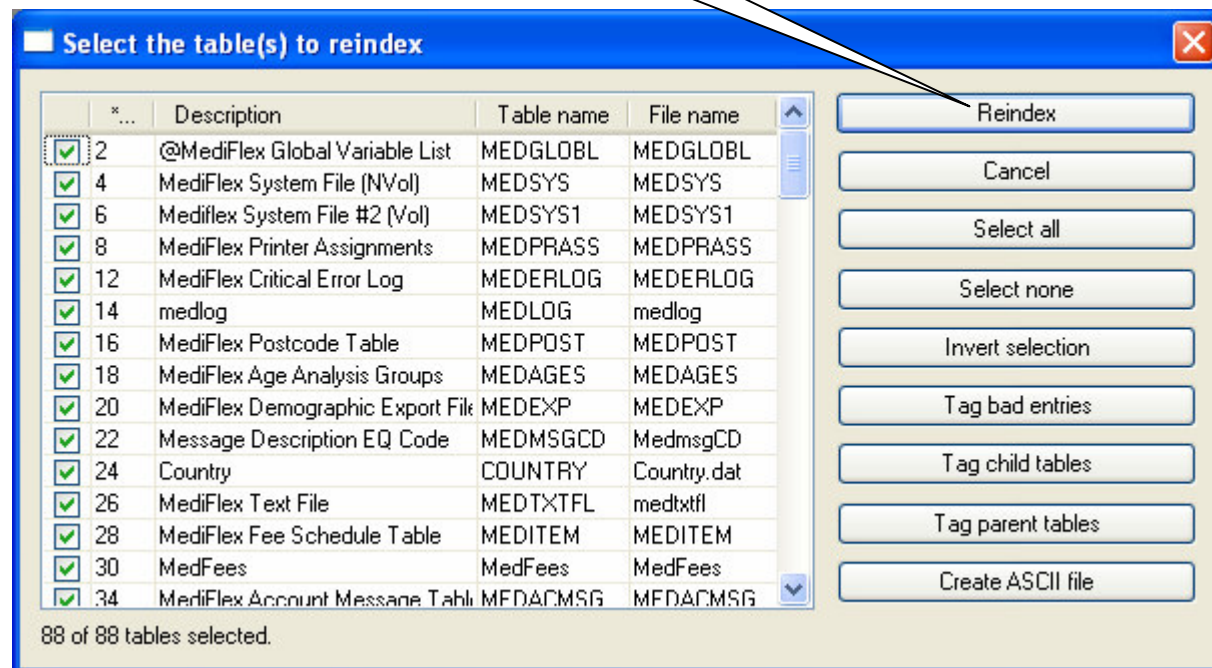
Select the table(s) to reindex

| | *... | Description | Table name | File name |
|---|---|---|---|---|
| | 2 | @MediFlex Global Variable List | MEDGLOBL | MEDGLOBL |
| | 4 | MediFlex System File (NVol) | MEDSYS | MEDSYS |
| | 6 | Mediflex System File #2 (Vol) | MEDSYS1 | MEDSYS1 |
| | 8 | MediFlex Printer Assignments | MEDPRASS | MEDPRASS |
| | 12 | MediFlex Critical Error Log | MEDERLOG | MEDERLOG |
| | 14 | medlog | MEDLOG | medlog |
| | 16 | MediFlex Postcode Table | MEDPOST | MEDPOST |
| | 18 | MediFlex Age Analysis Groups | MEDAGES | MEDAGES |
| | 20 | MediFlex Demographic Export File | MEDEXP | MEDEXP |
| | 22 | Message Description EQ Code | MEDMSGCD | MedmsgCD |
| | 24 | Country | COUNTRY | Country.dat |
| | 26 | MediFlex Text File | MEDTXTFL | medtxtfl |
| | 28 | MediFlex Fee Schedule Table | MEDITEM | MEDITEM |
| | 30 | MedFees | MedFees | MedFees |
| | 34 | MediFlex Account Message Tabl | MEDACMSG | MEDACMSG |

Reindex
Cancel
Select all
Select none
Invert selection
Tag bad entries
Tag child tables
Tag parent tables
Create ASCII file

88 of 88 tables selected.